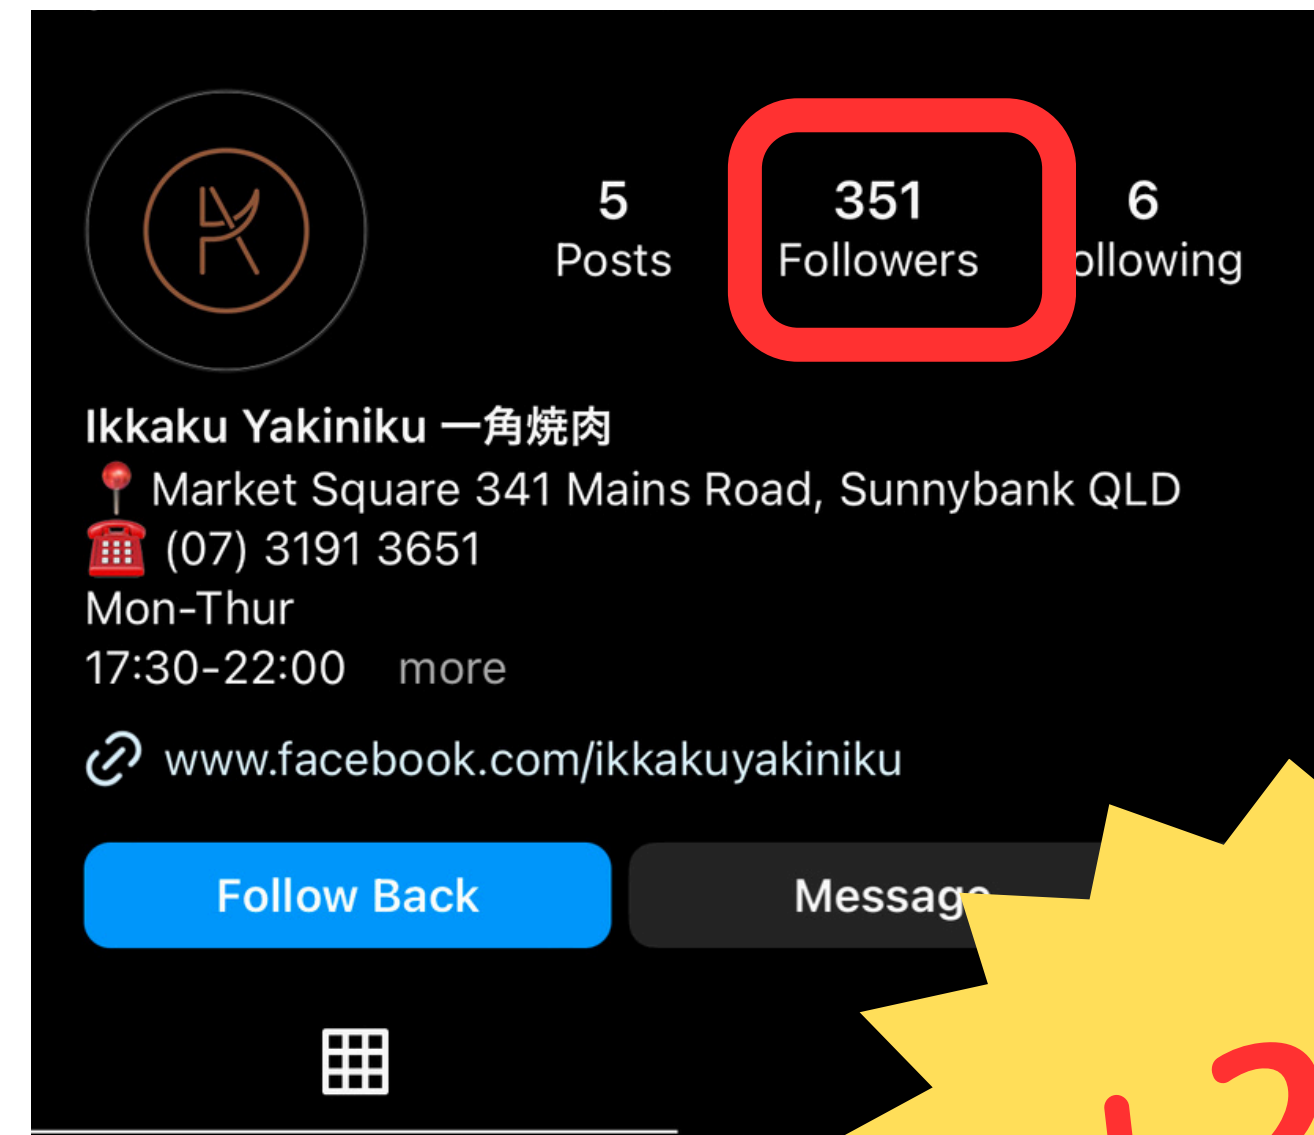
5
Posts

351
Followers

6
ollowing

Ikkaku Yakiniku 一角焼肉
📍 Market Square 341 Mains Road, Sunnybank QLD
☎️ (07) 3191 3651
Mon-Thur
17:30-22:00 more

www.facebook.com/ikkakuyakiniku

Follow Back

Messag

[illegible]